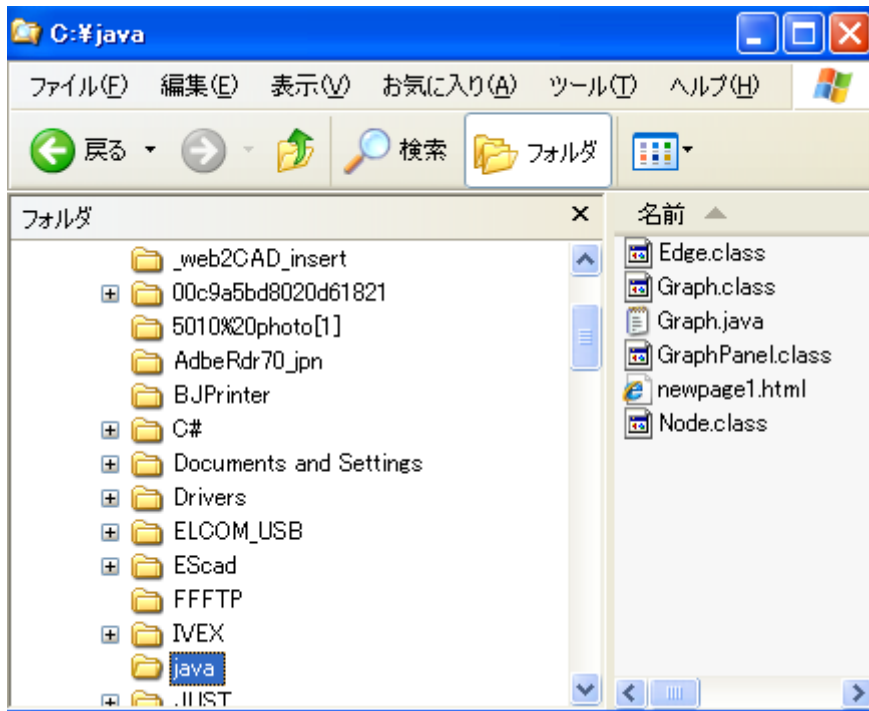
C:¥java

ファイル(F) 編集(E) 表示(V) お気に入り(A) ツール(T) ヘルプ(H)

戻る 検索 フォルダ

フォルダ ×

_web2CAD_insert
00c9a5bd8020d61821
5010%20photo[1]
AdbeRdr70_jpn
BJPrinter
C#
Documents and Settings
Drivers
ELCOM_USB
EScad
FFFTP
IVEX
java
JUST

名前
Edge.class
Graph.class
Graph.java
GraphPanel.class
newpage1.html
Node.class